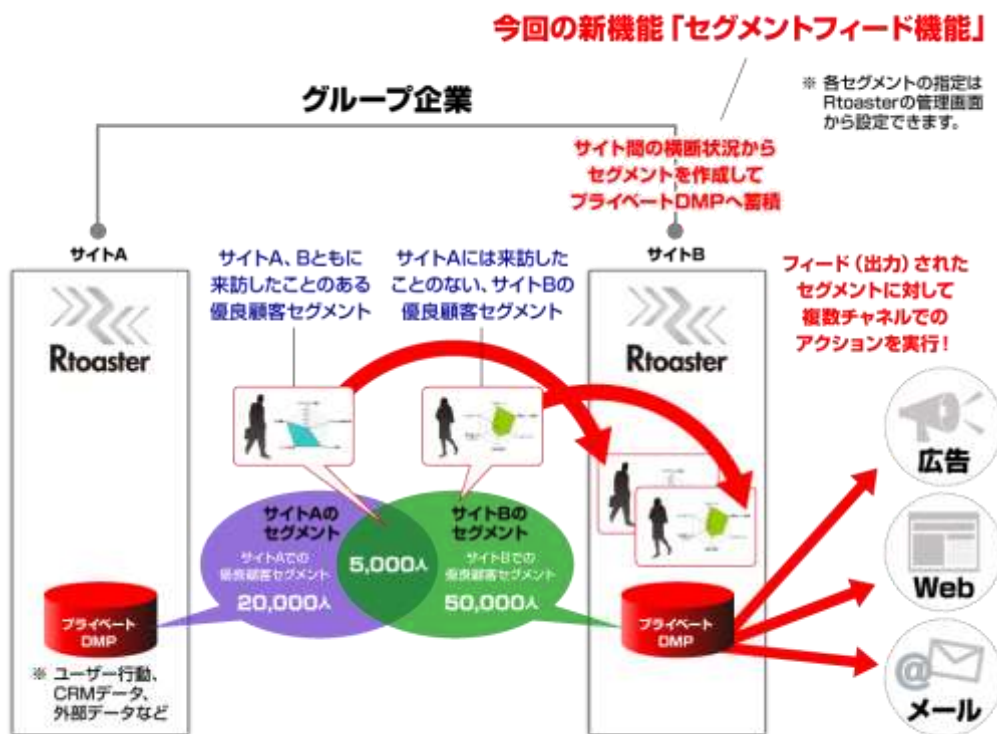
今回の新機能「セグメントフィード機能」

※ 各セグメントの指定はRtoasterの管理画面から設定できます。

グループ企業

サイト間の横断状況からセグメントを作成してプライベートDMPへ蓄積

サイトA

サイトB

サイトA、Bともに来訪したことのある優良顧客セグメント

サイトAには来訪したことのない、サイトBの優良顧客セグメント

フィード（出力）されたセグメントに対して複数チャネルでのアクションを実行！

Rtoaster

Rtoaster

サイトAのセグメント
サイトAでの優良顧客セグメント
20,000人

5,000人

サイトBのセグメント
サイトBでの優良顧客セグメント
50,000人

プライベートDMP

プライベートDMP

※ ユーザー行動、CRMデータ、外部データなど

広告

Web

メール